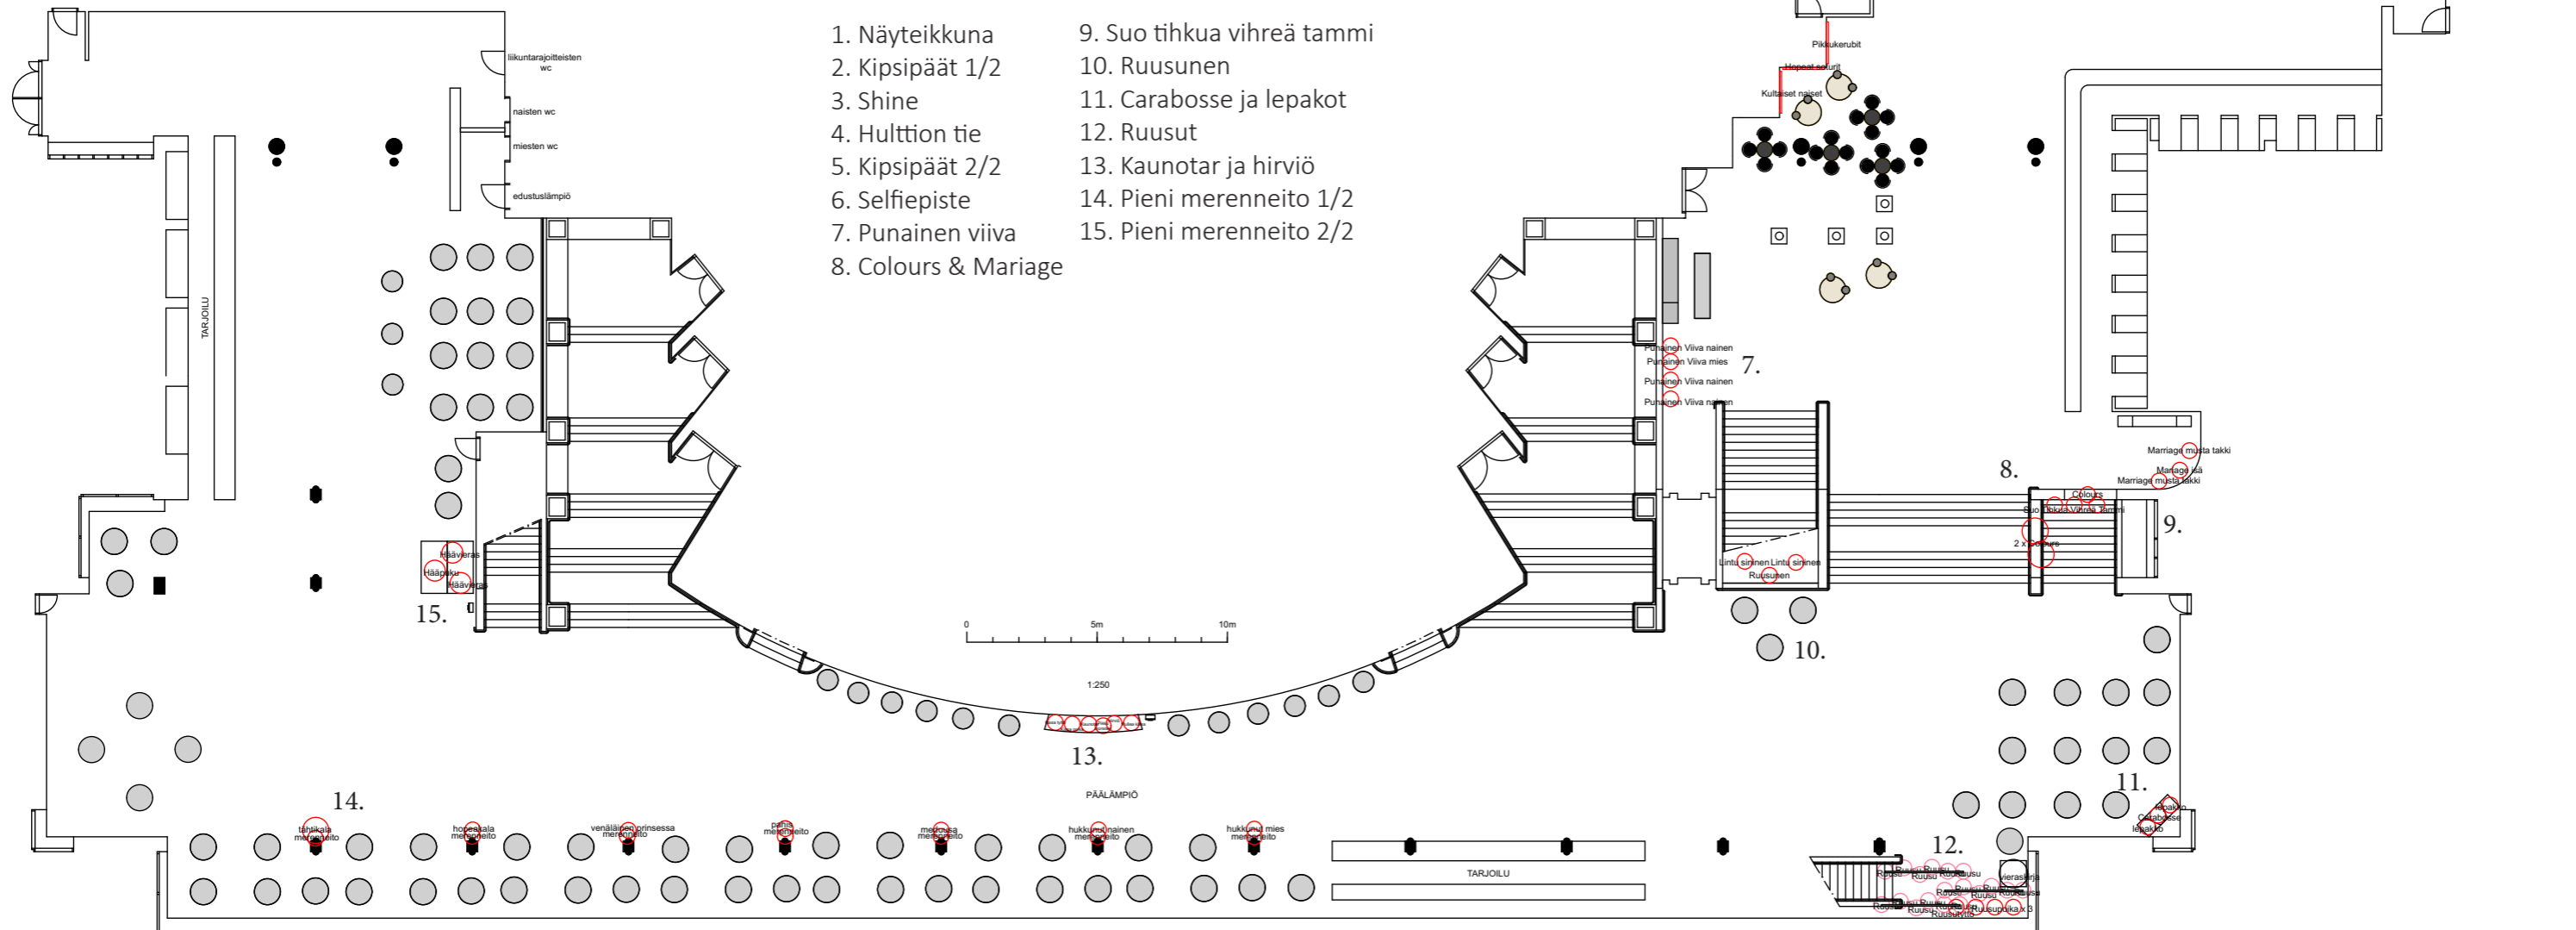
1. Näyteikkuna
2. Kipsipäät 1/2
3. Shine
4. Hulttion tie
5. Kipsipäät 2/2
6. Selfiepiste
7. Punainen viiva
8. Colours & Mariage

9. Suo tihkua vihreä tammi
10. Ruusunen
11. Carabosse ja lepakot
12. Ruusut
13. Kaunotar ja hirviö
14. Pieni merenneito 1/2
15. Pieni merenneito 2/2

liikuntarajoitteisten wc
naisten wc
miesten wc
edustuslämpiö
TARJOILU
Pikkukerubit
Hopeat serurit
Kultaiset naiset
Punainen Viiva nainen
Punainen Viiva mies
Punainen Viiva nainen
Punainen Viiva nainen
7.
Marriage musta takki
Mariage isä
Marriage musta takki
8.
Colours
Suo tihkua Vihreä tammi
9.
2 x Colours
Lintu sininen Lintu sininen
Ruusunen
10.
Häävieras
Hääpari
Häävieras
15.
0
5m
10m
1:250
13.
PÄÄLÄMPIÖ
14.
tähtikala merenneito
hopeakala merenneito
venäläinen prinsessa merenneito
paha merenneito
meduusa merenneito
hukkunut nainen merenneito
hukkunut mies merenneito
TARJOILU
11.
lepakko
Carabosse
lepakko
12.
vieraskirja
Ruusu
Ruusu
Ruusupuska x 3